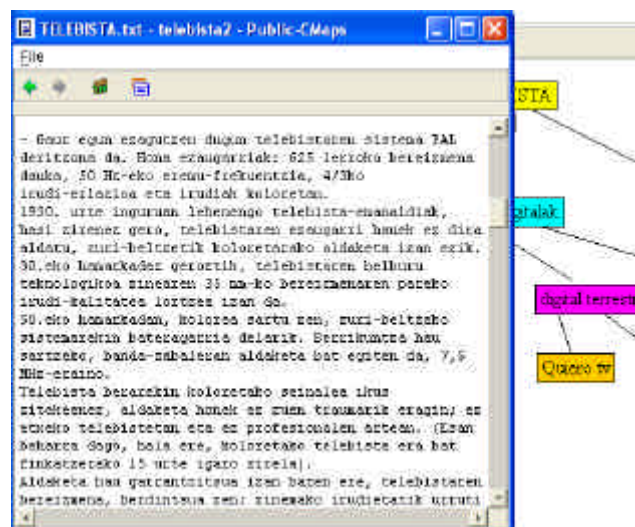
TELEBISTA.txt - telebista2 - Public-CMaps

File

- Gaur egun ezagutzen dugun telebistaren sistema PAL deritzona da. Honen ezaugarriak: 625 lerroko bereizmena dauka, 50 Hz-eko erenu-frekuentzia, 4/3ko irudi-erlazioa eta irudiak koloretan.
1930. urte inguruan lehenengo telebista-emanaldiak, hasi zirenez geroztik, telebistaren ezaugarri hauek ez dira aldatu, zuri-beltzetik koloretarako aldaketa izan ezik.
30.eko hamarkadaz geroztik, telebistaren helburu teknologikoa zinearen 35 mm-ko bereizmenaren pareko irudi-kalitatea lortzea izan da.
50.eko hamarkadan, kolorea sartu zen, zuri-beltzeko sistemarekin bateragarria delarik. Berrikuntza hau sartzeko, banda-zabaleran aldaketa bat egiten da, 7,5 MHz-eraino.
Telebista berarekin koloretako seinalea ikus zitekeenez, aldaketa honek ez zuen traumarik eragin; ez etxeko telebistetan eta ez profesionalen artean. (Esan beharra dago, hala ere, koloretako telebista era bat finkatzeko 15 urte igaro zirela).
Aldaketa han garrantzitsua izan baten ere, telebistaren bereizmena, berdintsua zen: zinemako irudietatik urruti

VISTA
digitalak
digital terrestre
Quiero tv